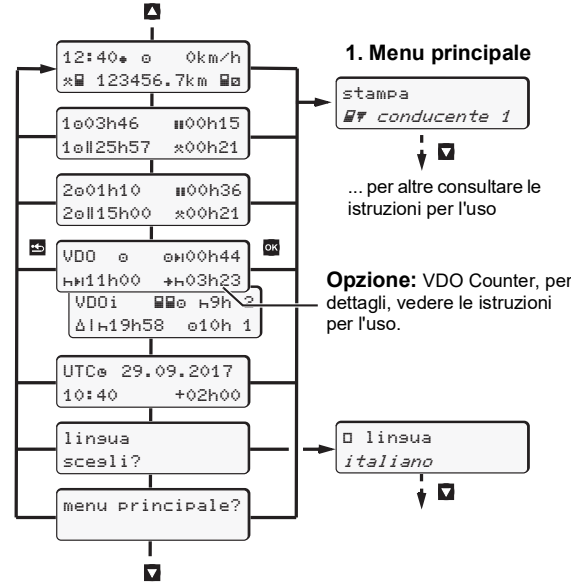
12:40 ⊙ 0km/h
123456.7km

1 03h46 00h15
1 25h57 00h21

2 01h10 00h36
2 15h00 00h21

VDO ⊙ 00h44
11h00 03h23

VDOi 9h ?
Δ 19h58 10h 1

UTC 29.09.2017
10:40 +02h00

lingua
scegli?

menu principale?

1. Menu principale

stampa
conducente 1

... per altre consultare le istruzioni per l'uso

**Opzione:** VDO Counter, per dettagli, vedere le istruzioni per l'uso.

lingua
italiano